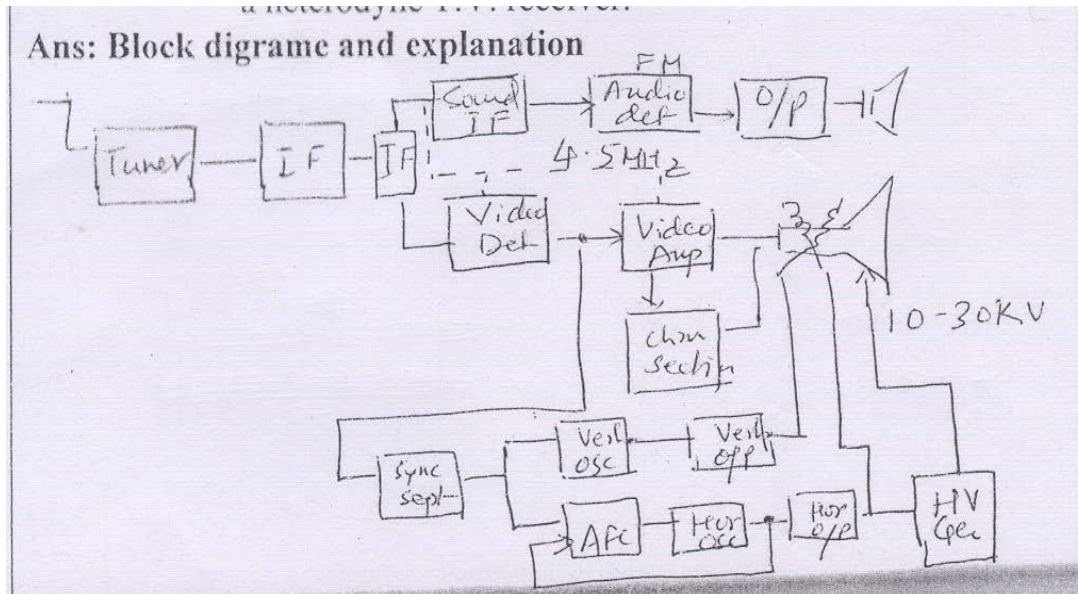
a heterodyne T.V. receiver.

Ans: Block digrame and explanation

FM

Tuner

IF

IF

Sound IF

Audio det

O/P

4.5MHz

Video Det

Video Amp

Chm Section

10-30KV

Sync sep

Vert osc

Vert o/p

AFC

Hor osc

Hor o/p

HV Gen